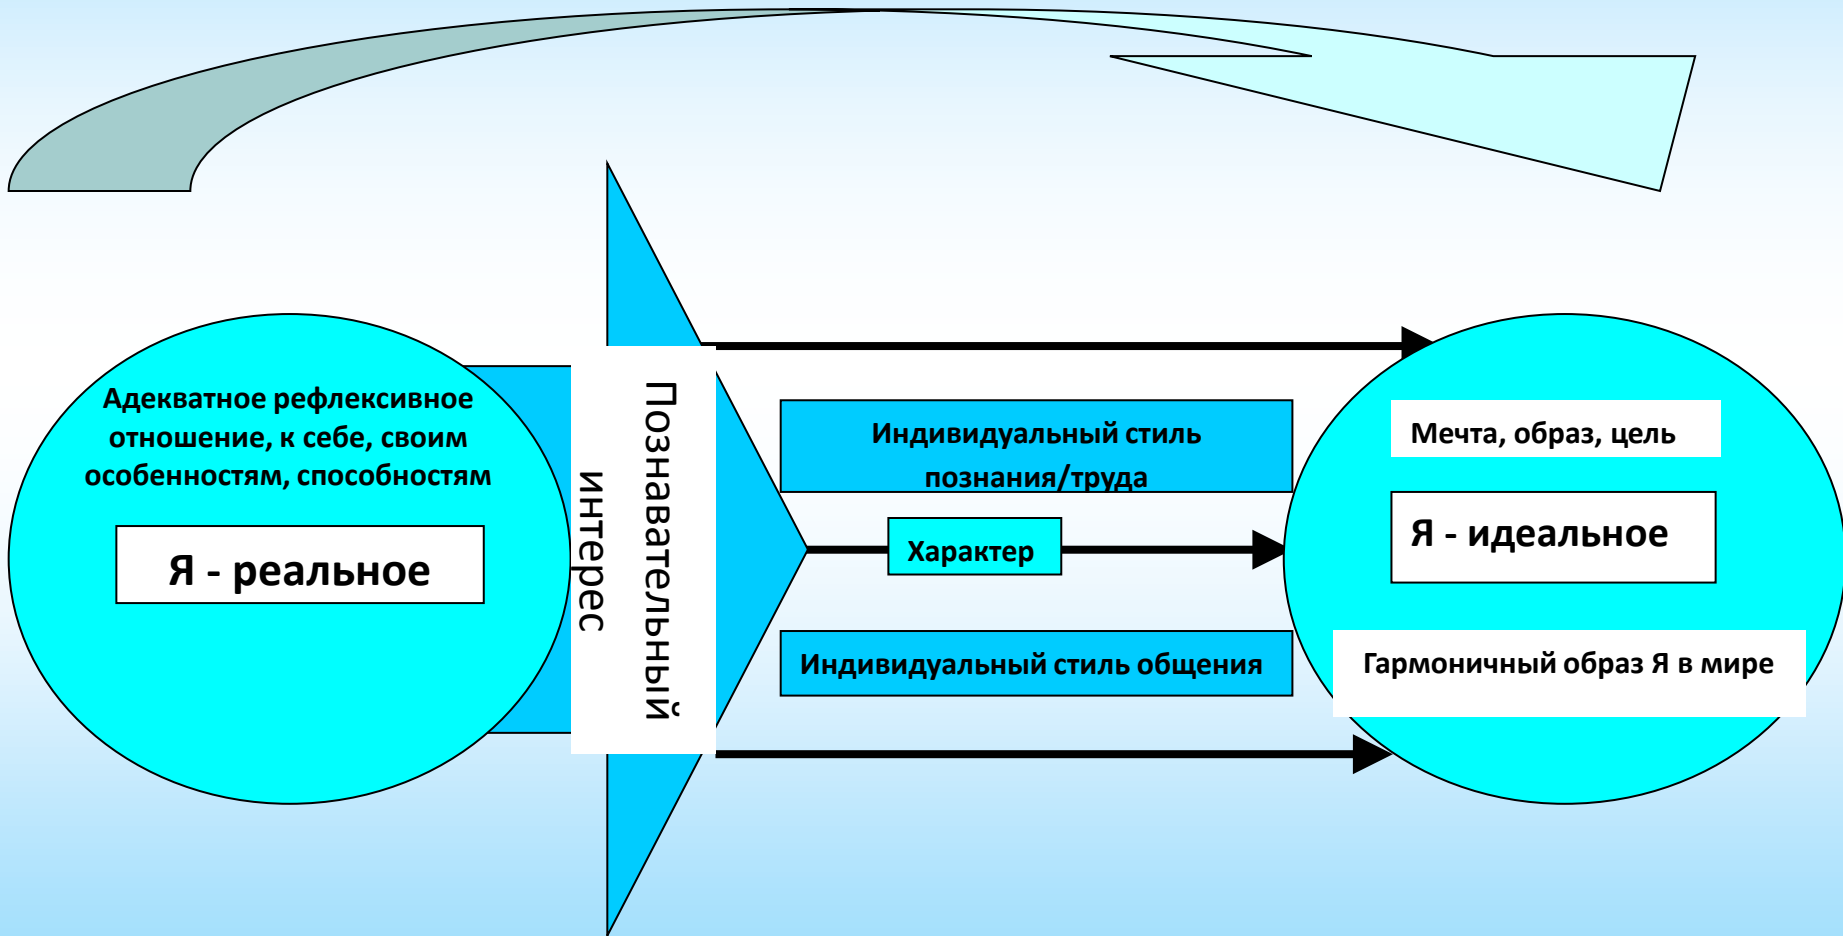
Адекватное рефлексивное отношение, к себе, своим особенностям, способностям

Я - реальное

Познавательный интерес

Индивидуальный стиль познания/труда

Характер

Индивидуальный стиль общения

Мечта, образ, цель

Я - идеальное

Гармоничный образ Я в мире